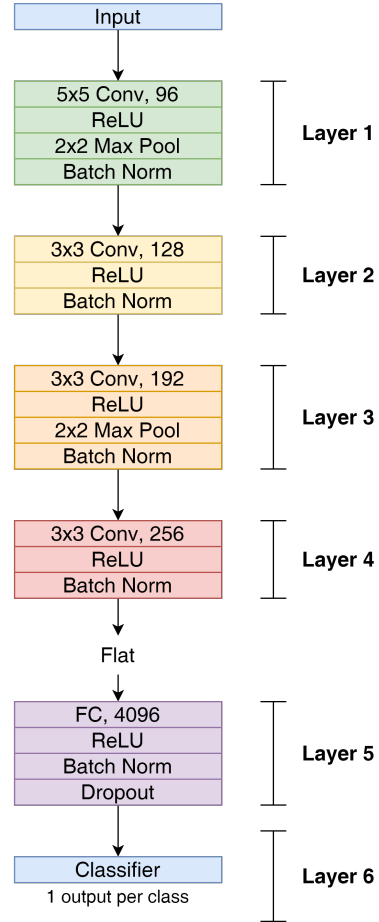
Input

5x5 Conv, 96
ReLU
2x2 Max Pool
Batch Norm

Layer 1

3x3 Conv, 128
ReLU
Batch Norm

Layer 2

3x3 Conv, 192
ReLU
2x2 Max Pool
Batch Norm

Layer 3

3x3 Conv, 256
ReLU
Batch Norm

Layer 4

Flat

FC, 4096
ReLU
Batch Norm
Dropout

Layer 5

Classifier
1 output per class

Layer 6